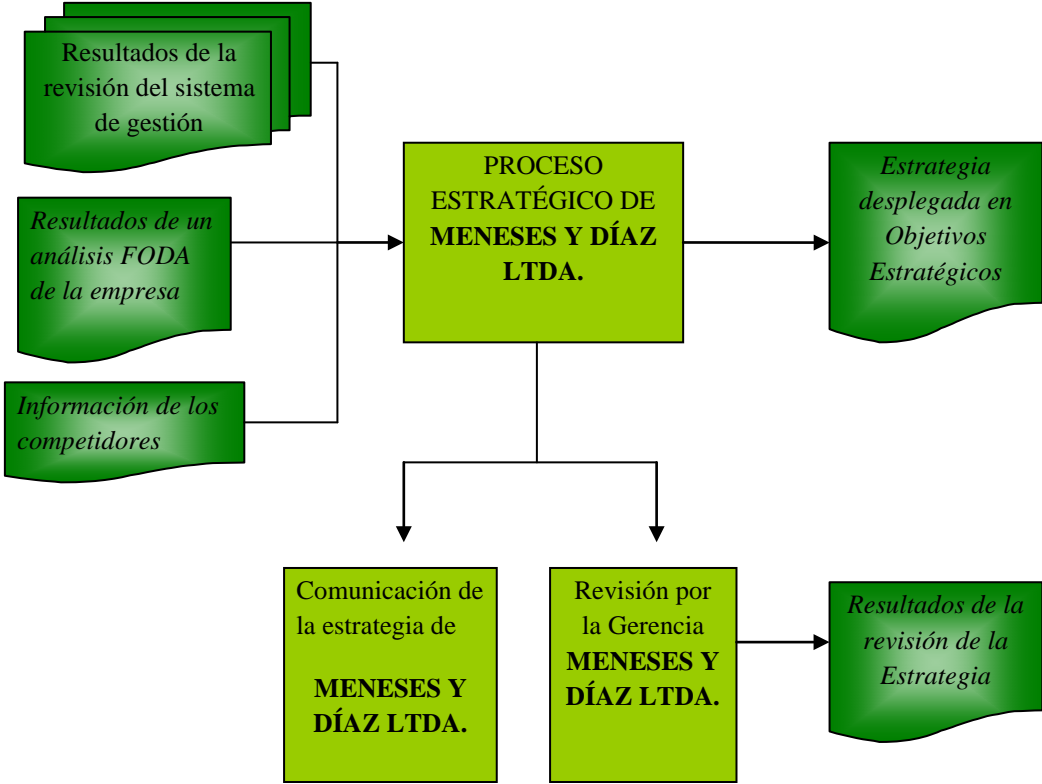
Resultados de la revisión del sistema de gestión

Resultados de un análisis FODA de la empresa

Información de los competidores

PROCESO ESTRATÉGICO DE MENESES Y DÍAZ LTDA.

Estrategia desplegada en Objetivos Estratégicos

Comunicación de la estrategia de MENESES Y DÍAZ LTDA.

Revisión por la Gerencia MENESES Y DÍAZ LTDA.

Resultados de la revisión de la Estrategia